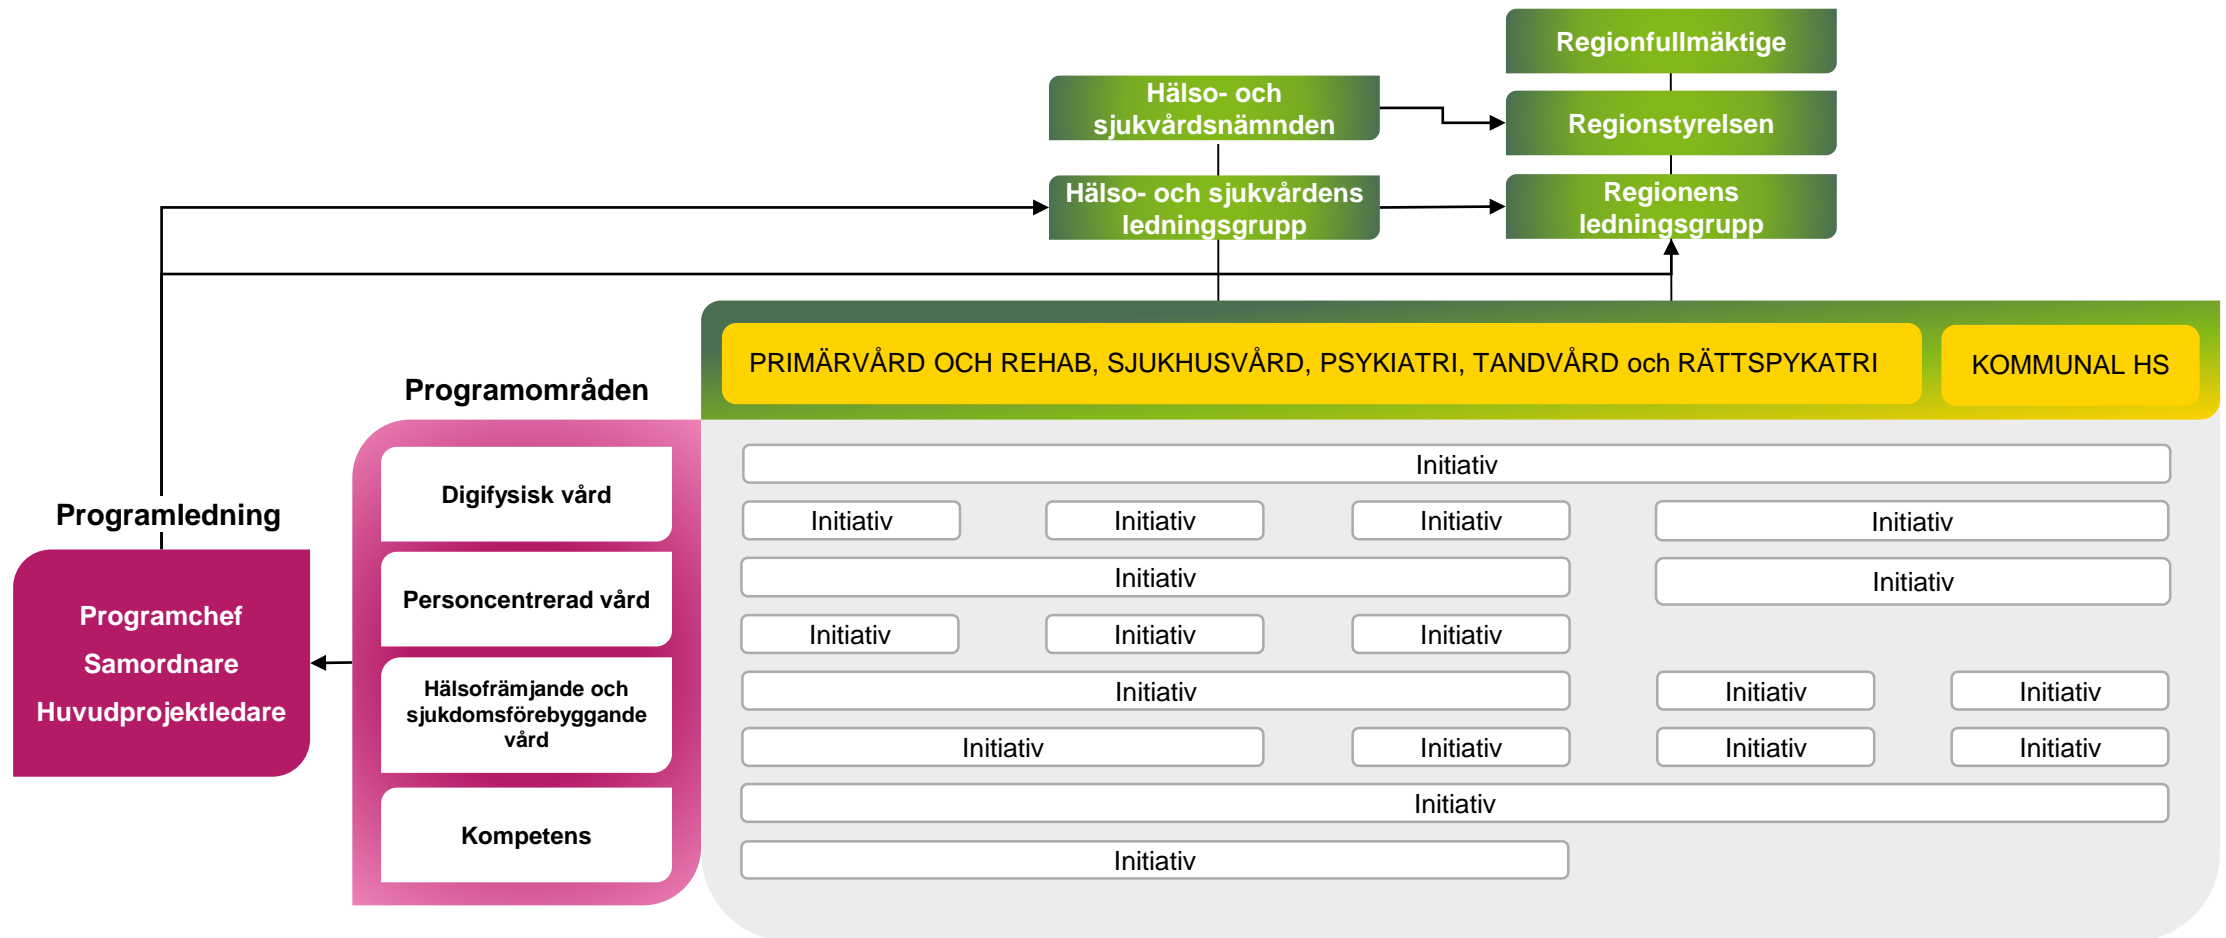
Regionfullmäktige

Hälso- och sjukvårdsnämnden

Regionstyrelsen

Hälso- och sjukvårdens ledningsgrupp

Regionens ledningsgrupp

PRIMÄRVÅRD OCH REHAB, SJUKHUSVÅRD, PSYKIATRI, TANDVÅRD och RÄTTSPYKATRI

KOMMUNAL HS

Programområden

Programledning

Programchef
Samordnare
Huvudprojektledare

Digifysisk vård

Personcentrerad vård

Hälsofrämjande och sjukdomsförebyggande vård

Kompetens

Initiativ

Initiativ
Initiativ
Initiativ
Initiativ

Initiativ
Initiativ

Initiativ
Initiativ
Initiativ

Initiativ
Initiativ
Initiativ

Initiativ
Initiativ
Initiativ
Initiativ

Initiativ

Initiativ